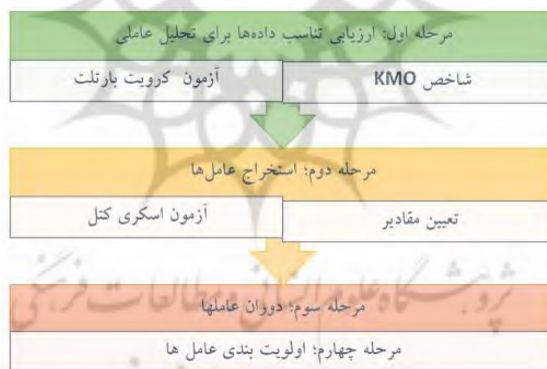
مرحله اول: ارزیابی تناسب داده‌ها برای تحلیل عاملی

شاخص KMO

آزمون کرویت بارتلت

مرحله دوم: استخراج عامل‌ها

تعیین مقادیر

آزمون اسکری کتل

مرحله سوم: دوران عاملها

مرحله چهارم: اولویت بندی عامل ها

پژوهشگاه علوم انسانی و مطالعات فرهنگی